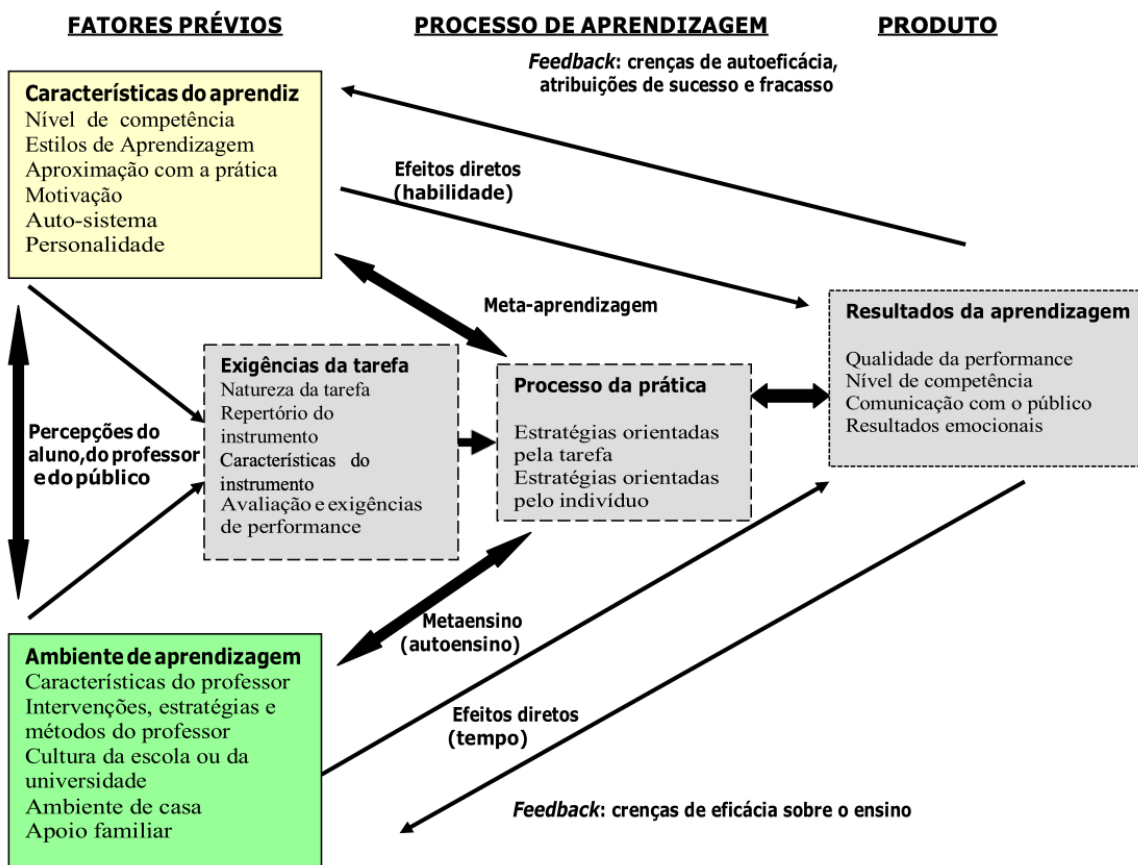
FATORES PRÉVIOS

PROCESSO DE APRENDIZAGEM

PRODUTO

Feedback: crenças de autoeficácia, atribuições de sucesso e fracasso

Características do aprendiz
Nível de competência
Estilos de Aprendizagem
Aproximação com a prática
Motivação
Auto-sistema
Personalidade

Efeitos diretos (habilidade)

Meta-aprendizagem

Resultados da aprendizagem
Qualidade da performance
Nível de competência
Comunicação com o público
Resultados emocionais

Percepções do aluno,do professor e do público

Exigências da tarefa
Natureza da tarefa
Repertório do instrumento
Características do instrumento
Avaliação e exigências de performance

Processo da prática
Estratégias orientadas pela tarefa
Estratégias orientadas pelo indivíduo

Metaensino (autoensino)

Ambiente de aprendizagem
Características do professor
Intervenções, estratégias e métodos do professor
Cultura da escola ou da universidade
Ambiente de casa
Apoio familiar

Efeitos diretos (tempo)

Feedback: crenças de eficácia sobre o ensino